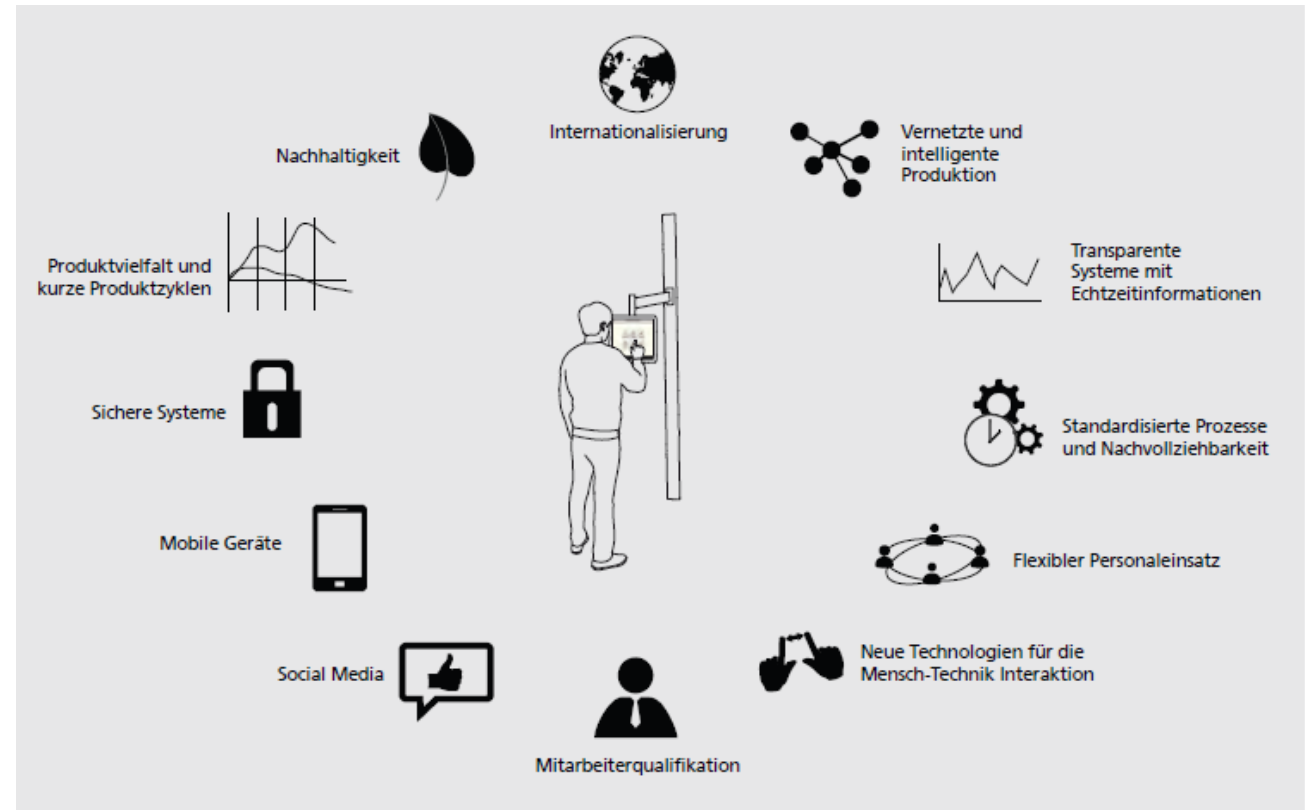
Internationalisierung

Vernetzte und intelligente Produktion

Transparente Systeme mit Echtzeitinformationen

Standardisierte Prozesse und Nachvollziehbarkeit

Flexibler Personaleinsatz

Neue Technologien für die Mensch-Technik Interaktion

Mitarbeiterqualifikation

Social Media

Mobile Geräte

Sichere Systeme

Produktvielfalt und kurze Produktzyklen

Nachhaltigkeit